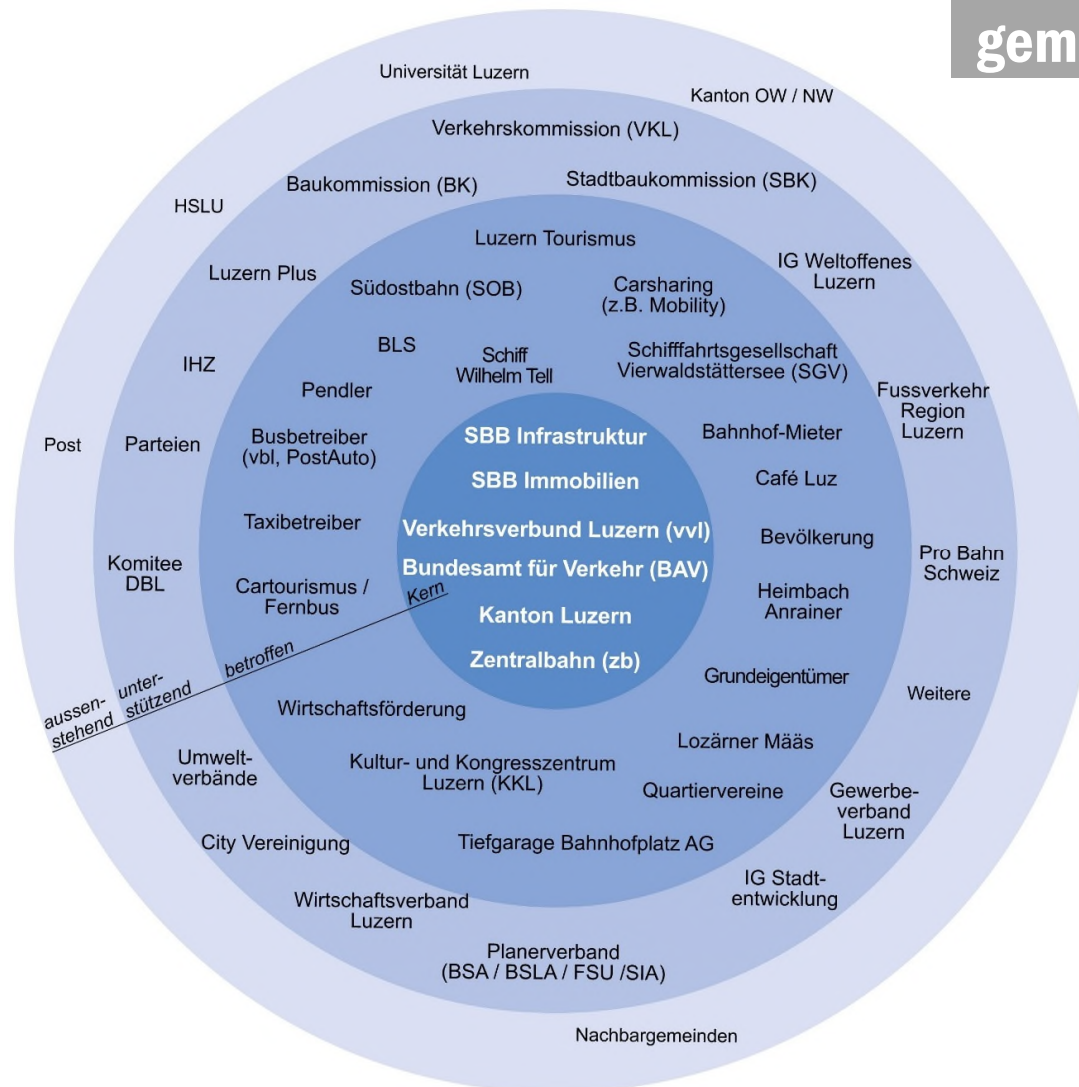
gem

Universität Luzern
Kanton OW / NW
Verkehrskommission (VKL)
Baukommission (BK)
Stadtbaukommission (SBK)
HSLU
Luzern Tourismus
Luzern Plus
Südostbahn (SOB)
Carsharing (z.B. Mobility)
IG Weltoffenes Luzern
BLS
Schiff Wilhelm Tell
Schifffahrtsgesellschaft Vierwaldstättersee (SGV)
IHZ
Pendler
Fussverkehr Region Luzern
Post
Parteien
Busbetreiber (vbl, PostAuto)
SBB Infrastruktur
Bahnhof-Mieter
SBB Immobilien
Café Luz
Taxibetreiber
Verkehrsverbund Luzern (vvl)
Bevölkerung
Komitee DBL
Bundesamt für Verkehr (BAV)
Pro Bahn Schweiz
Cartourismus / Fernbus
Kern
Heimbach Anrainer
Kanton Luzern
betroffen
Zentralbahn (zb)
unterstützend
Grundeigentümer
aussenstehend
Weitere
Wirtschaftsförderung
Umweltverbände
Lozärner Määs
Kultur- und Kongresszentrum Luzern (KKL)
Quartiervereine
Gewerbeverband Luzern
City Vereinigung
Tiefgarage Bahnhofplatz AG
IG Stadtentwicklung
Wirtschaftsverband Luzern
Planerverband (BSA / BSLA / FSU /SIA)
Nachbargemeinden